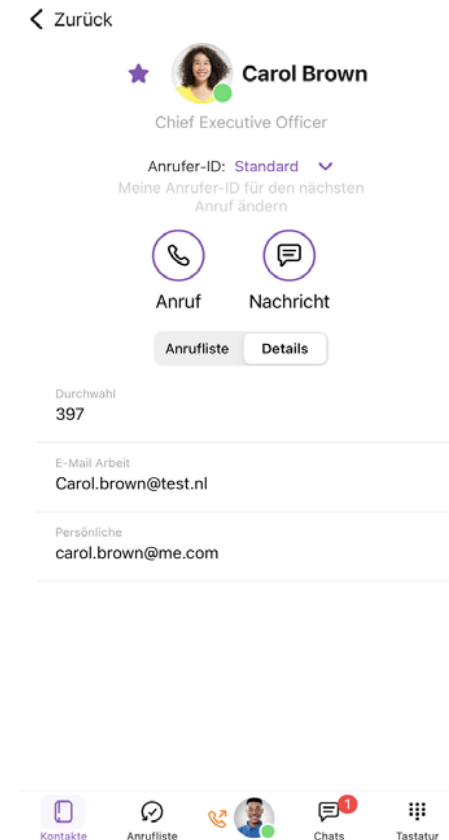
Zurück

Carol Brown

Chief Executive Officer

Anrufer-ID: Standard

Meine Anrufer-ID für den nächsten Anruf ändern

Anruf

Nachricht

Anrufliste

Details

Durchwahl
397

E-Mail Arbeit
Carol.brown@test.nl

Persönliche
carol.brown@me.com

Kontakte

Anrufliste

1

Chats

Tastatur